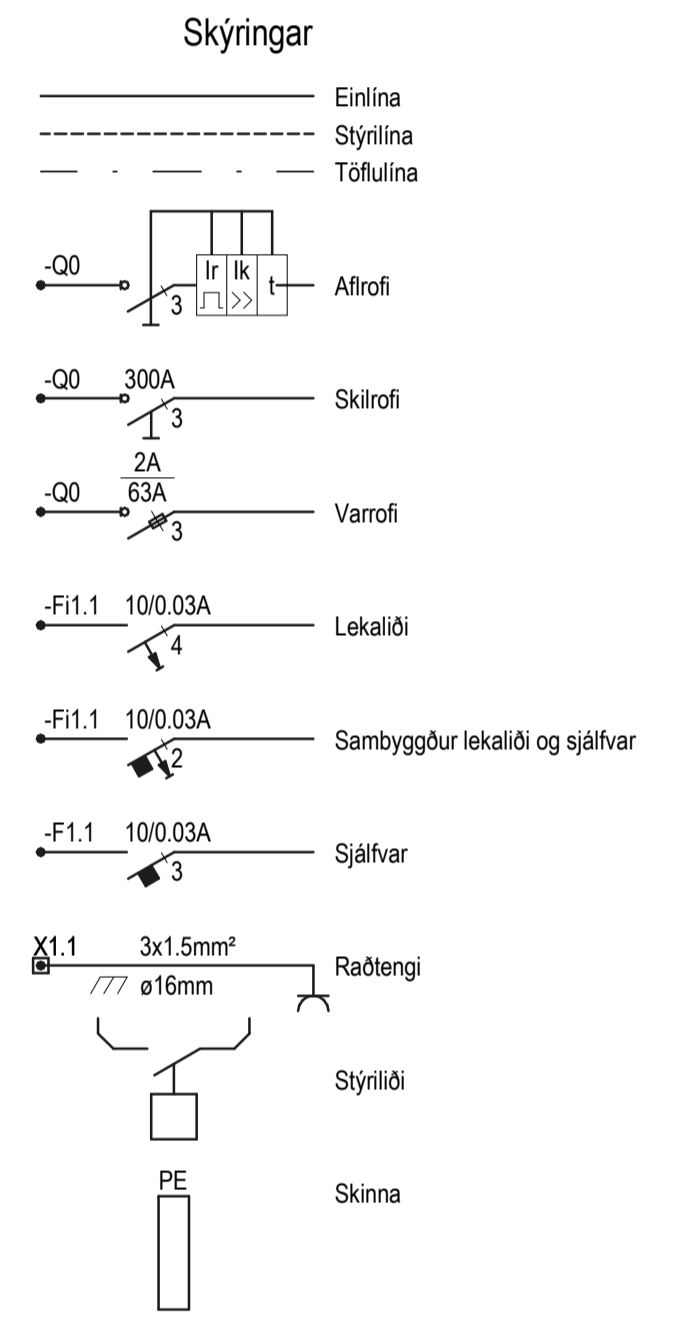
Skýringar

Einlína

Stýrilína

Töflulína

-Q0

Ir Ik t

3

Aflrofi

-Q0 300A

3

Skilrofi

-Q0 $\frac{2A}{63A}$

3

Varrofi

-Fi1.1 10/0.03A

4

Lekaliði

-Fi1.1 10/0.03A

2

Sambyggður lekaliði og sjálfvar

-F1.1 10/0.03A

3

Sjálfvar

X1.1 3x1.5mm²

ø16mm

Raðtengi

Stýriliði

PE

Skinna